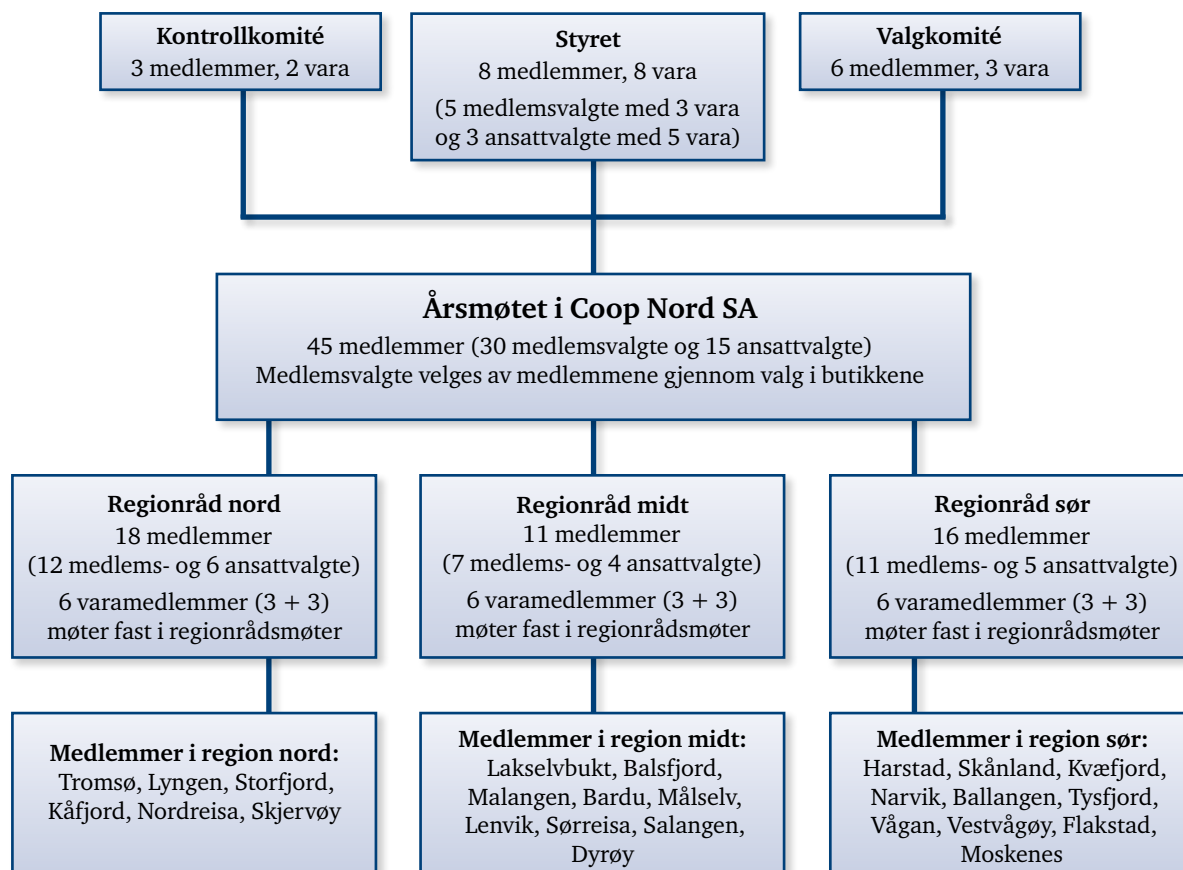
**Kontrollkomité**
3 medlemmer, 2 vara

**Styret**
8 medlemmer, 8 vara
(5 medlemsvalgte med 3 vara og 3 ansattvalgte med 5 vara)

**Valgkomité**
6 medlemmer, 3 vara

**Årsmøtet i Coop Nord SA**
45 medlemmer (30 medlemsvalgte og 15 ansattvalgte)
Medlemsvalgte velges av medlemmene gjennom valg i butikkene

**Regionråd nord**
18 medlemmer
(12 medlems- og 6 ansattvalgte)
6 varamedlemmer (3 + 3)
møter fast i regionrådsmøter

**Regionråd midt**
11 medlemmer
(7 medlems- og 4 ansattvalgte)
6 varamedlemmer (3 + 3)
møter fast i regionrådsmøter

**Regionråd sør**
16 medlemmer
(11 medlems- og 5 ansattvalgte)
6 varamedlemmer (3 + 3)
møter fast i regionrådsmøter

**Medlemmer i region nord:**
Tromsø, Lyngen, Storfjord, Kåfjord, Nordreisa, Skjervøy

**Medlemmer i region midt:**
Lakselvbukt, Balsfjord, Malangen, Bardu, Målselv, Lenvik, Sørreisa, Salangen, Dyrøy

**Medlemmer i region sør:**
Harstad, Skånland, Kvæfjord, Narvik, Ballangen, Tysfjord, Vågan, Vestvågøy, Flakstad, Moskenes